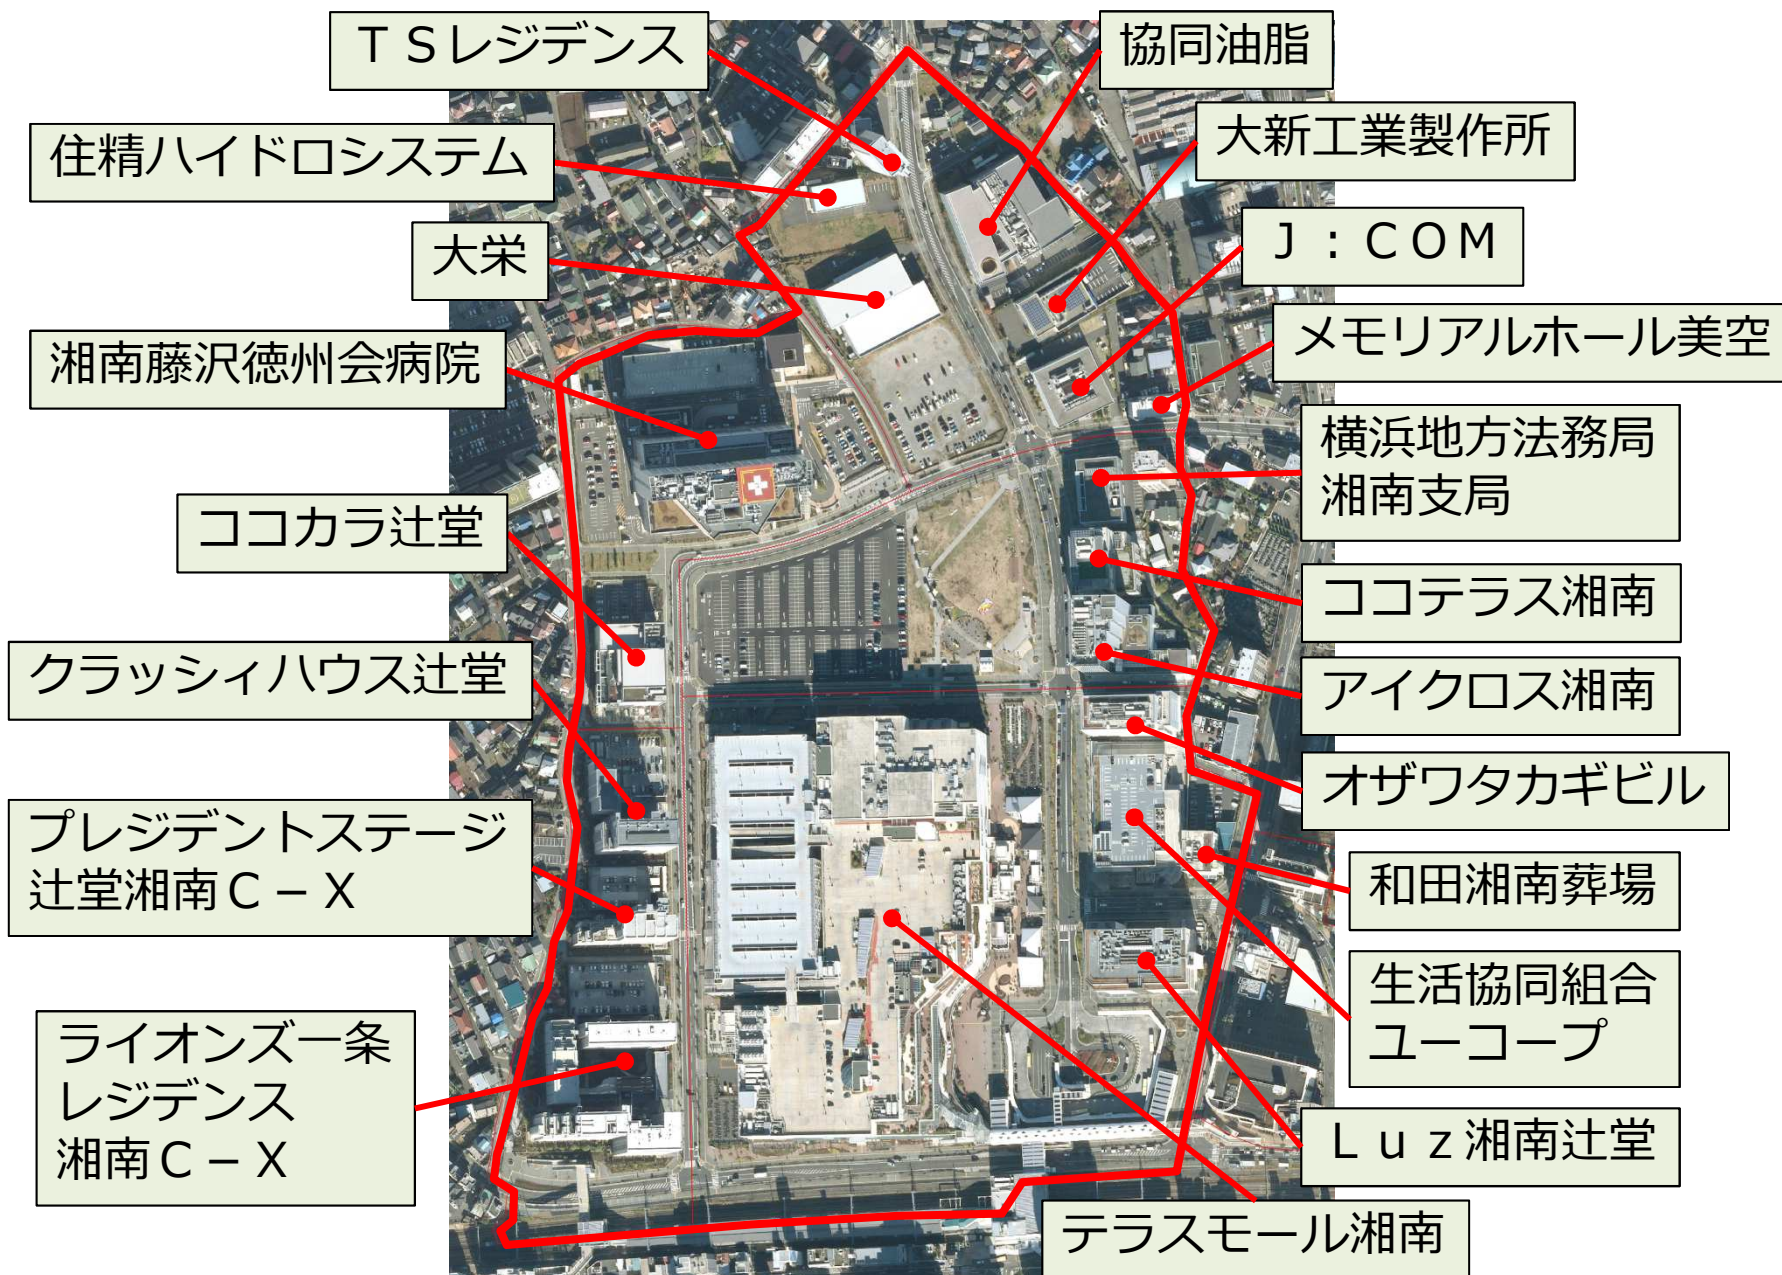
ＴＳレジデンス

協同油脂

住精ハイドロシステム

大新工業製作所

大栄

Ｊ：ＣＯＭ

メモリアルホール美空

湘南藤沢徳州会病院

横浜地方法務局
湘南支局

ココカラ辻堂

ココテラス湘南

クラッシィハウス辻堂

アイクロス湘南

オザワタカギビル

プレジデントステージ
辻堂湘南Ｃ－Ｘ

和田湘南葬場

生活協同組合
ユーコープ

ライオンズ一条
レジデンス
湘南Ｃ－Ｘ

Ｌｕｚ湘南辻堂

テラスモール湘南